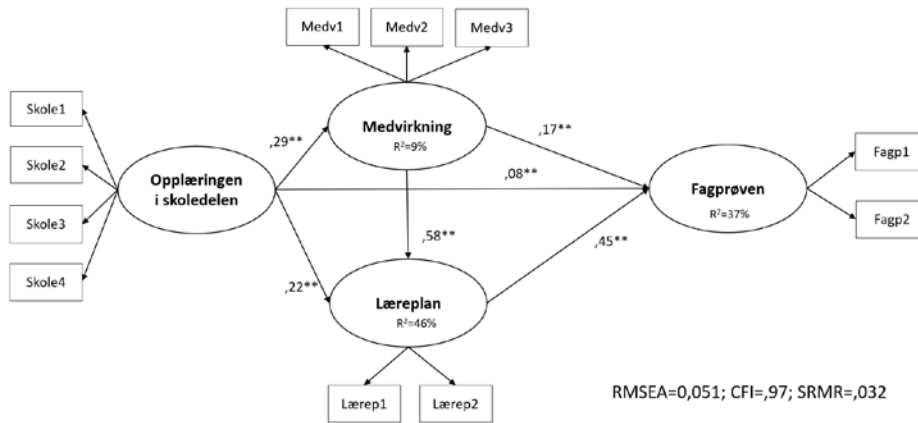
Medv1

Medv2

Medv3

Skole1

Skole2

Skole3

Skole4

Opplæringen i skoledelen

,29**

Medvirkning
$R^2$=9%

,17**

,08**

Fagprøven
$R^2$=37%

Fagp1

Fagp2

,58**

,45**

,22**

Læreplan
$R^2$=46%

Lærep1

Lærep2

RMSEA=0,051; CFI=,97; SRMR=,032